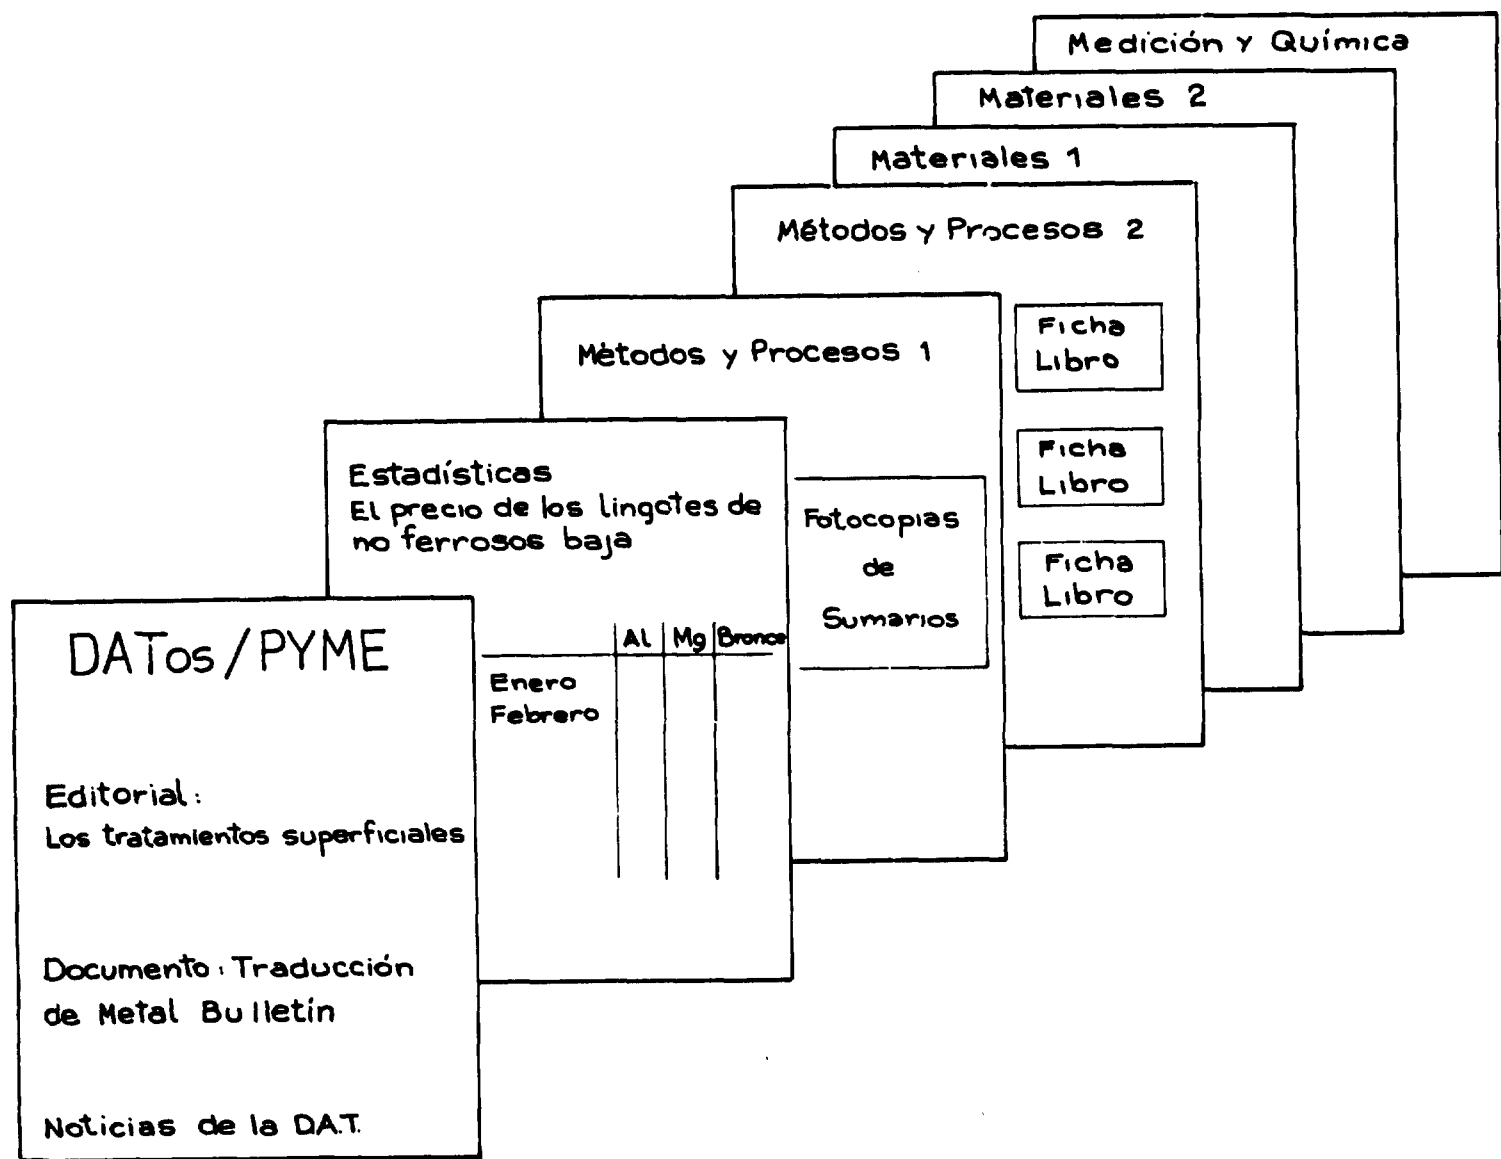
Medición y Química

Materiales 2

Materiales 1

Métodos y Procesos 2

Ficha Libro

Ficha Libro

Ficha Libro

Métodos y Procesos 1

Fotocopias de Sumarios

Estadísticas
El precio de los lingotes de no ferrosos baja

| | Al | Mg | Bronce |
|---|---|---|---|
| Enero | | | |
| Febrero | | | |

DATos / PYME

Editorial:
Los tratamientos superficiales

Documento: Traducción de Metal Bulletín

Noticias de la D.A.T.